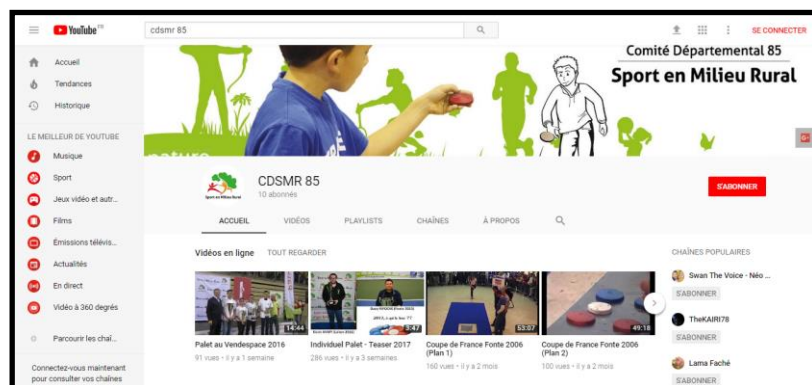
YouTube FR

cdsmr 85

SE CONNECTER

Accueil
Tendances
Historique

LE MEILLEUR DE YOUTUBE
Musique
Sport
Jeux vidéo et autr...
Films
Émissions télévis...
Actualités
En direct
Vidéo à 360 degrés

Parcourir les chaî...

Connectez-vous maintenant pour consulter vos chaînes

Comité Départemental 85
Sport en Milieu Rural

CDSMR 85
10 abonnés

S'ABONNER

ACCUEIL VIDÉOS PLAYLISTS CHAÎNES À PROPOS

Vidéos en ligne TOUT REGARDER

14:44
Palet au Vendespace 2016
91 vues • il y a 1 semaine

3:47
Individuel Palet - Teaser 2017
286 vues • il y a 3 semaines

53:07
Coupe de France Fonte 2006 (Plan 1)
160 vues • il y a 2 mois

49:18
Coupe de France Fonte 2006 (Plan 2)
100 vues • il y a 2 mois

CHAÎNES POPULAIRES
Swan The Voice - Néo ...
S'ABONNER
TheKAIRI78
S'ABONNER
Lama Faché
S'ABONNER